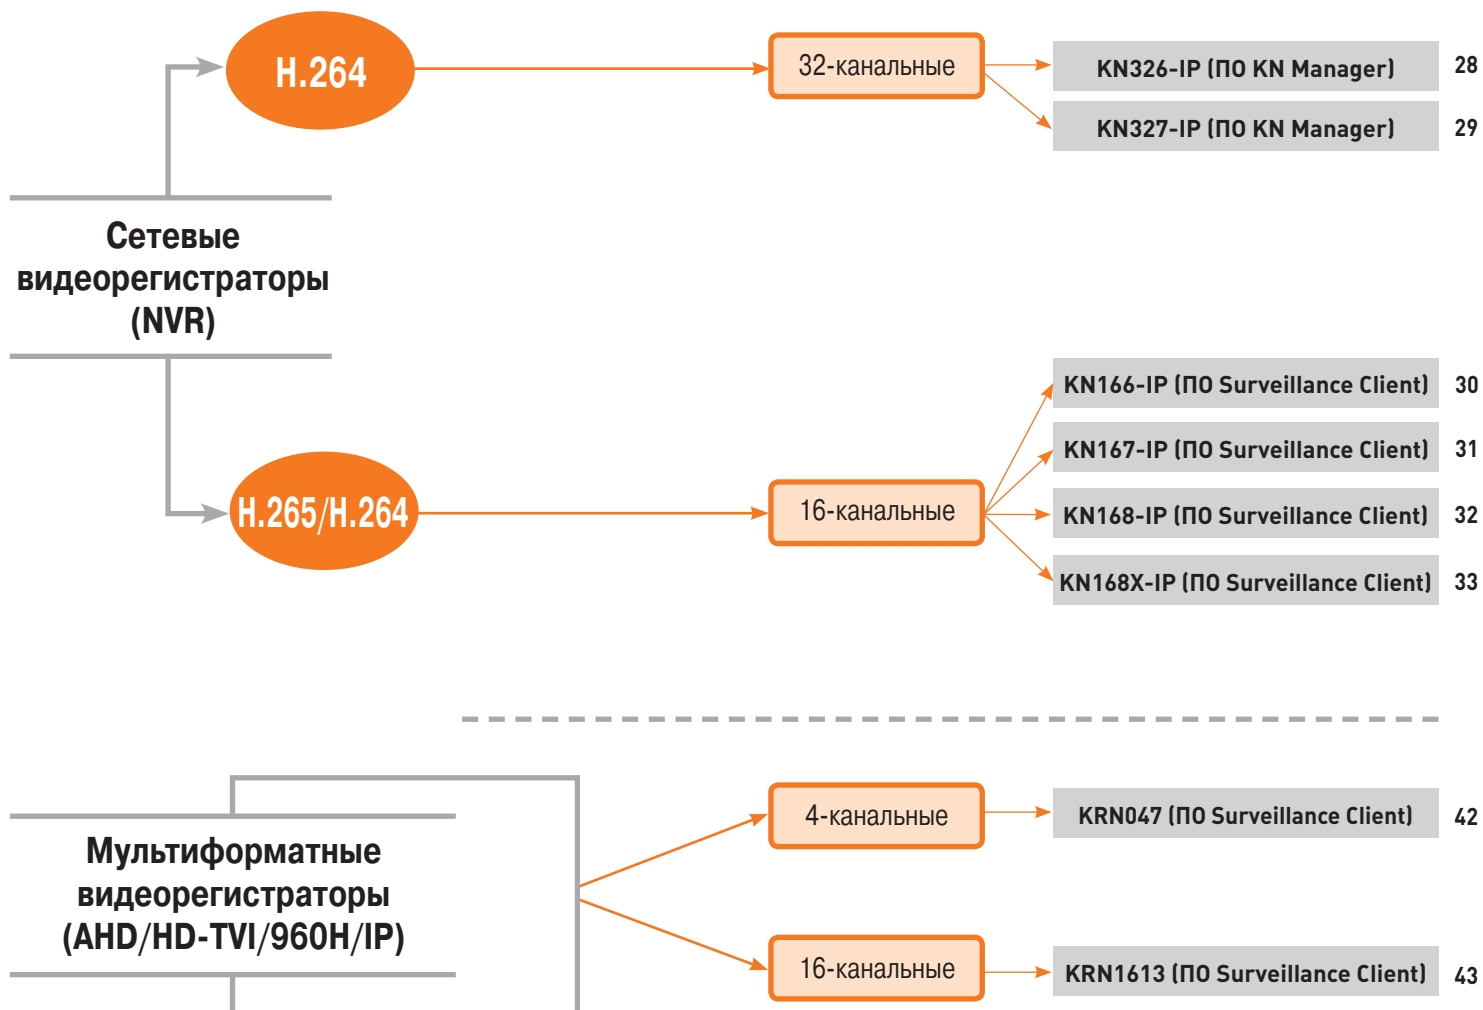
H.264

32-канальные

KN326-IP (ПО KN Manager) 28

KN327-IP (ПО KN Manager) 29

Сетевые видеорегистраторы (NVR)

H.265/H.264

16-канальные

KN166-IP (ПО Surveillance Client) 30

KN167-IP (ПО Surveillance Client) 31

KN168-IP (ПО Surveillance Client) 32

KN168X-IP (ПО Surveillance Client) 33

Мультиформатные видеорегистраторы (AHD/HD-TVI/960H/IP)

4-канальные

KRN047 (ПО Surveillance Client) 42

16-канальные

KRN1613 (ПО Surveillance Client) 43